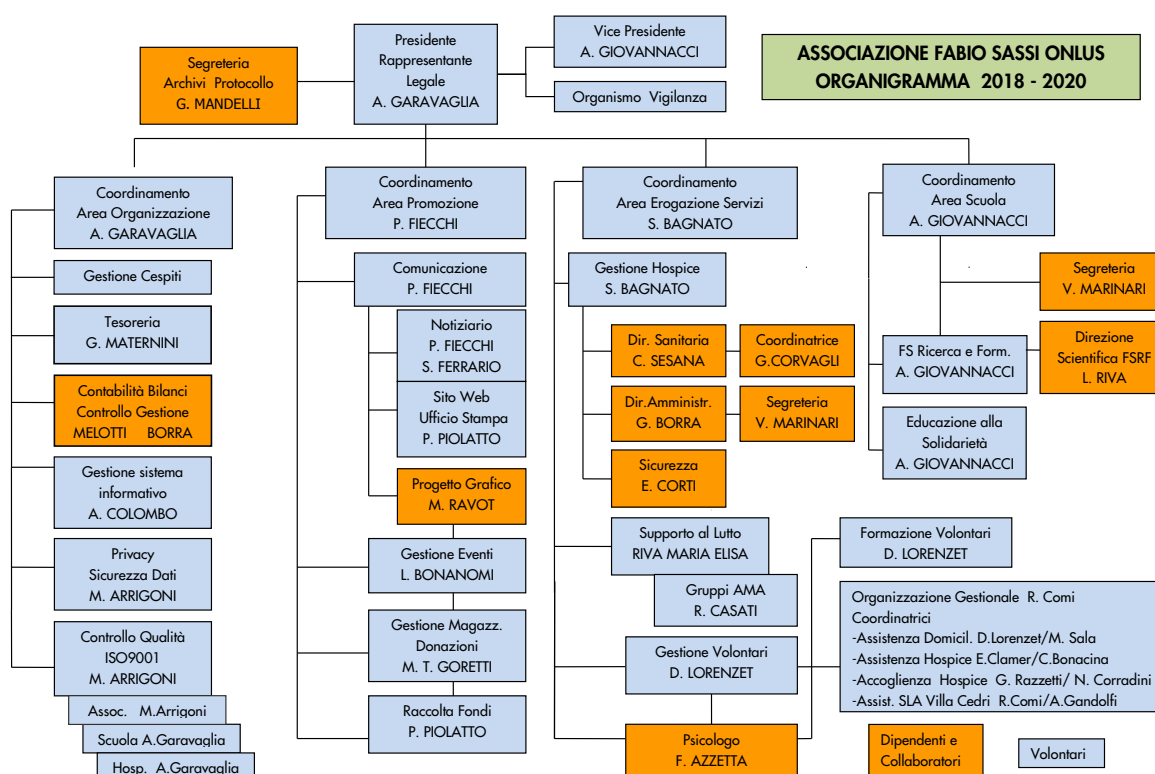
ASSOCIAZIONE FABIO SASSI ONLUS
ORGANIGRAMMA 2018 - 2020

Segreteria
Archivi Protocollo
G. MANDELLI

Presidente
Rappresentante
Legale
A. GARAVAGLIA

Vice Presidente
A. GIOVANNACCI

Organismo Vigilanza

Coordinamento
Area Organizzazione
A. GARAVAGLIA

Gestione Cespiti

Tesoreria
G. MATERNINI

Contabilità Bilanci
Controllo Gestione
MELOTTI BORRA

Gestione sistema
informativo
A. COLOMBO

Privacy
Sicurezza Dati
M. ARRIGONI

Controllo Qualità
ISO9001
M. ARRIGONI

Assoc. M.Arrigoni

Scuola A.Garavaglia

Hosp. A.Garavaglia

Coordinamento
Area Promozione
P. FIECCHI

Comunicazione
P. FIECCHI

Notiziario
P. FIECCHI
S. FERRARIO

Sito Web
Ufficio Stampa
P. PIOLATTO

Progetto Grafico
M. RAVOT

Gestione Eventi
L. BONANOMI

Gestione Magazz.
Donazioni
M. T. GORETTI

Raccolta Fondi
P. PIOLATTO

Coordinamento
Area Erogazione Servizi
S. BAGNATO

Gestione Hospice
S. BAGNATO

Dir. Sanitaria
C. SESANA

Coordinatrice
G.CORVAGLI

Dir.Amministr.
G. BORRA

Segreteria
V. MARINARI

Sicurezza
E. CORTI

Supporto al Lutto
RIVA MARIA ELISA

Gruppi AMA
R. CASATI

Gestione Volontari
D. LORENZET

Psicologo
F. AZZETTA

Coordinamento
Area Scuola
A. GIOVANNACCI

Segreteria
V. MARINARI

FS Ricerca e Form.
A. GIOVANNACCI

Direzione
Scientifica FSRF
L. RIVA

Educazione alla
Solidarietà
A. GIOVANNACCI

Formazione Volontari
D. LORENZET

Organizzazione Gestionale R. Comi
Coordinatrici
-Assistenza Domicil. D.Lorenzet/M. Sala
-Assistenza Hospice E.Clamer/C.Bonacina
-Accoglienza Hospice G. Razzetti/ N. Corradini
-Assist. SLA Villa Cedri R.Comi/A.Gandolfi

Dipendenti e
Collaboratori

Volontari